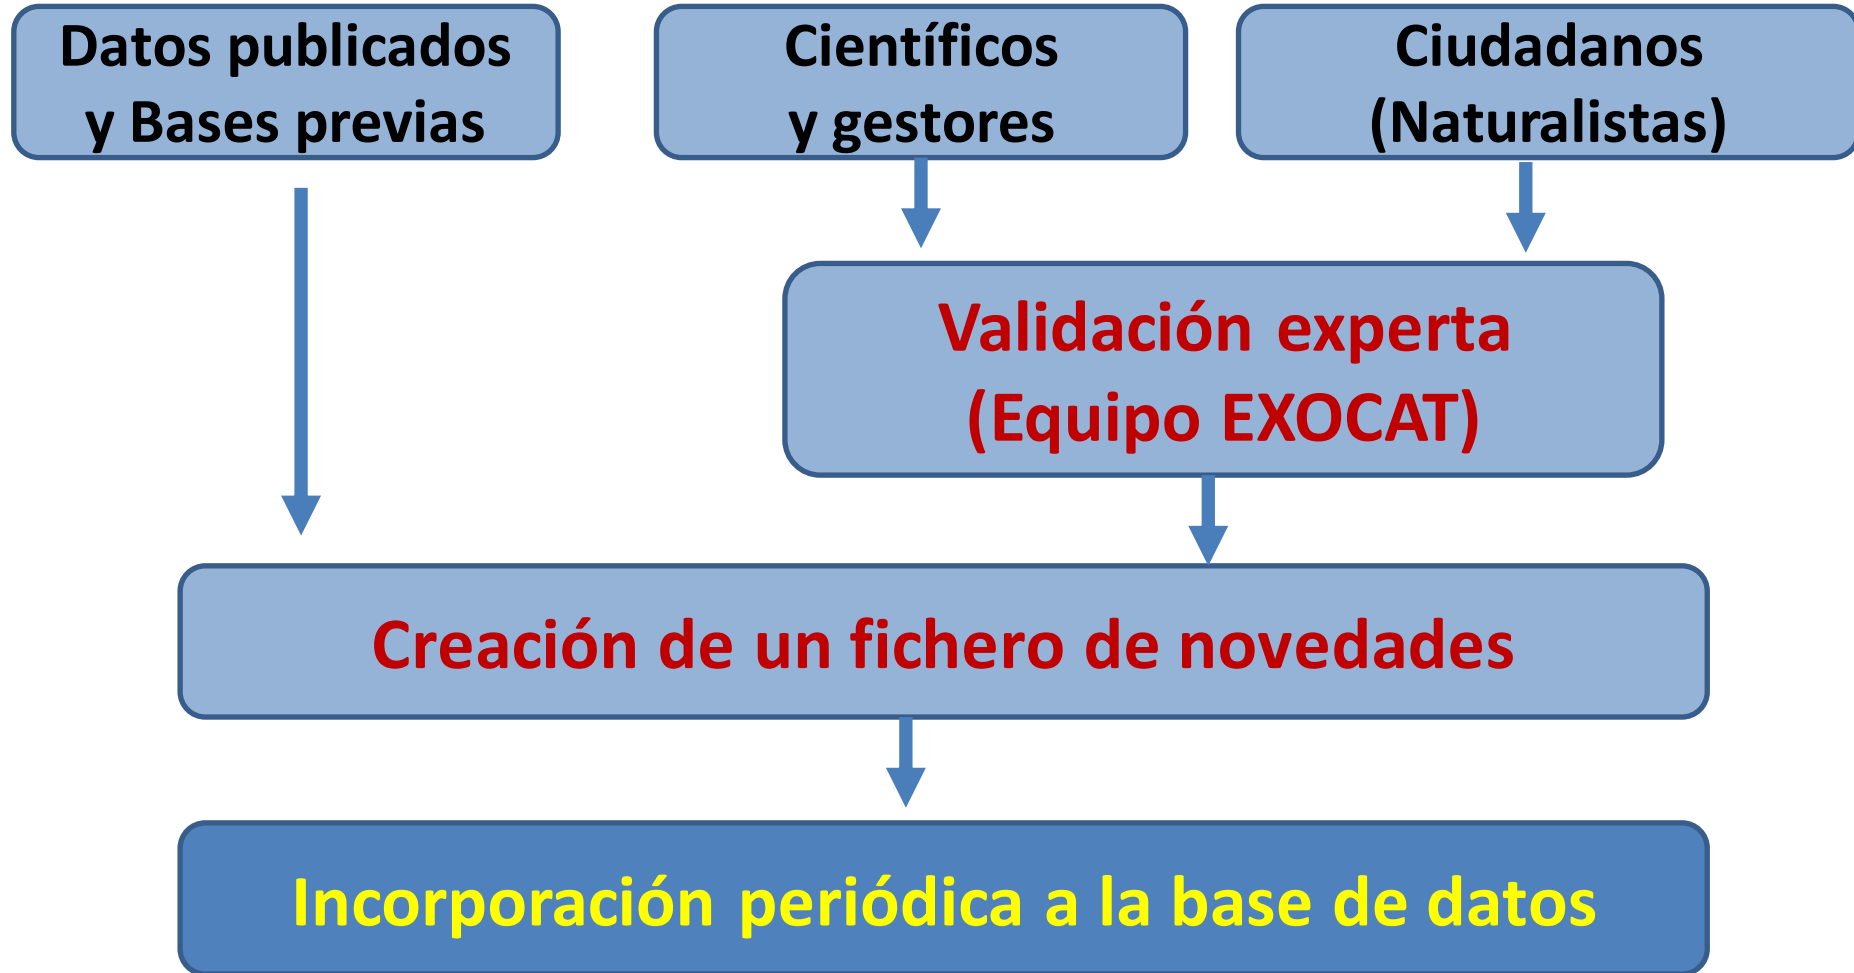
Datos publicados y Bases previas

Científicos y gestores

Ciudadanos (Naturalistas)

Validación experta (Equipo EXOCAT)

Creación de un fichero de novedades

Incorporación periódica a la base de datos